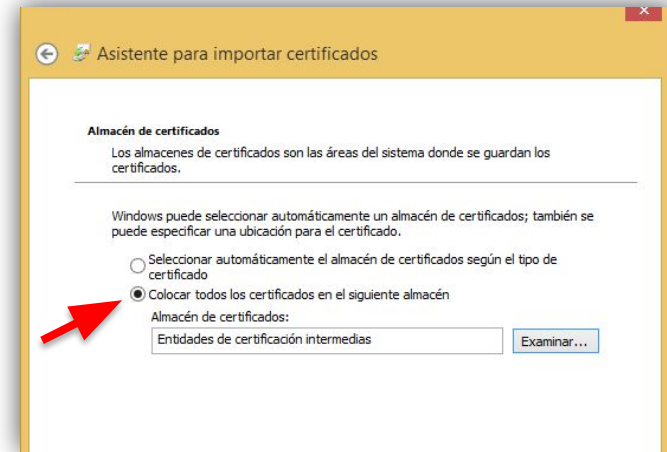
Asistente para importar certificados

Almacén de certificados

Los almacenes de certificados son las áreas del sistema donde se guardan los certificados.

Windows puede seleccionar automáticamente un almacén de certificados; también se puede especificar una ubicación para el certificado.

Seleccionar automáticamente el almacén de certificados según el tipo de certificado

Colocar todos los certificados en el siguiente almacén

Almacén de certificados:

Entidades de certificación intermedias

Examinar...